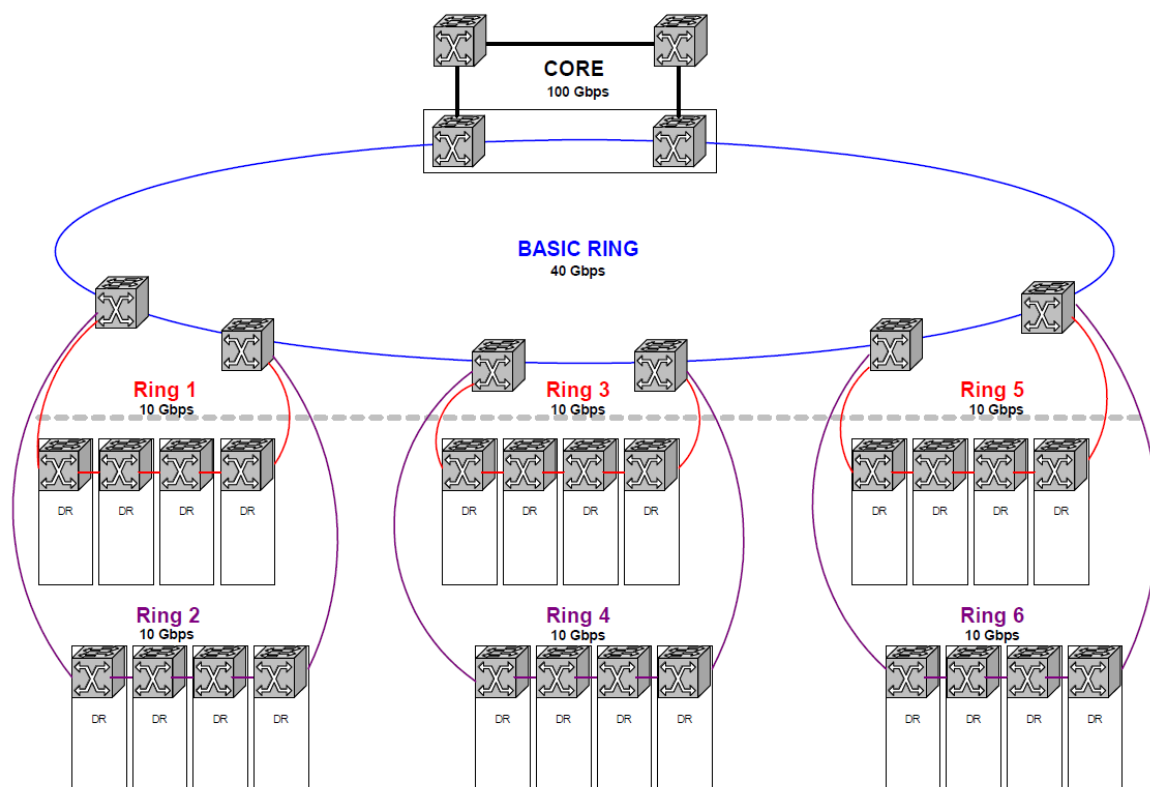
CORE
100 Gbps

BASIC RING
40 Gbps

Ring 1
10 Gbps

Ring 3
10 Gbps

Ring 5
10 Gbps

DR DR DR DR

DR DR DR DR

DR DR DR DR

Ring 2
10 Gbps

Ring 4
10 Gbps

Ring 6
10 Gbps

DR DR DR DR

DR DR DR DR

DR DR DR DR